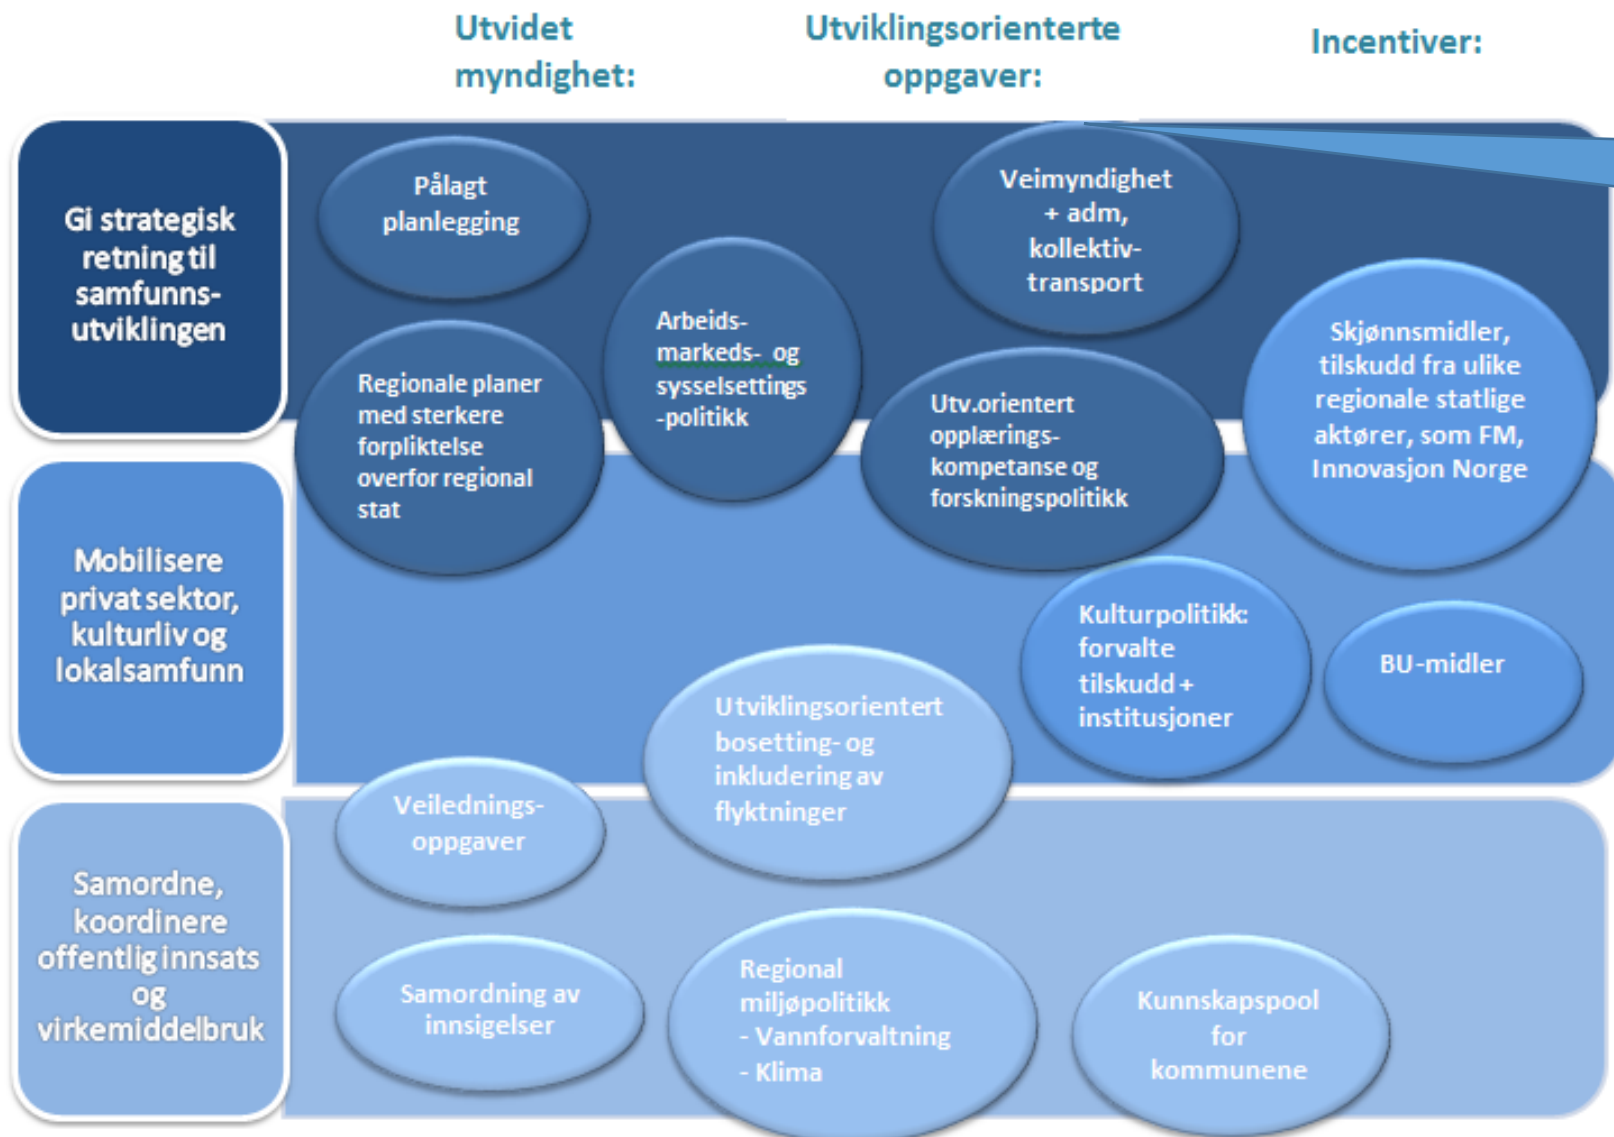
Utvidet myndighet:

Utviklingsorienterte oppgaver:

Incentiver:

Gi strategisk retning til samfunns-utviklingen

Pålagt planlegging

Veimyndighet + adm, kollektiv-transport

Arbeids-markeds- og sysselsettings -politikk

Regionale planer med sterkere forpliktelse overfor regional stat

Utv.orientert opplærings-kompetanse og forskningspolitikk

Skjønnsmidler, tilskudd fra ulike regionale statlige aktører, som FM, Innovasjon Norge

Mobilisere privat sektor, kulturliv og lokalsamfunn

Kulturpolitikk: forvalte tilskudd + institusjoner

BU-midler

Utviklingsorientert bosetting- og inkludering av flyktninger

Veilednings-oppgaver

Samordne, koordinere offentlig innsats og virkemiddelbruk

Samordning av innsigelser

Regional miljøpolitikk
- Vannforvaltning
- Klima

Kunnskapspool for kommunene